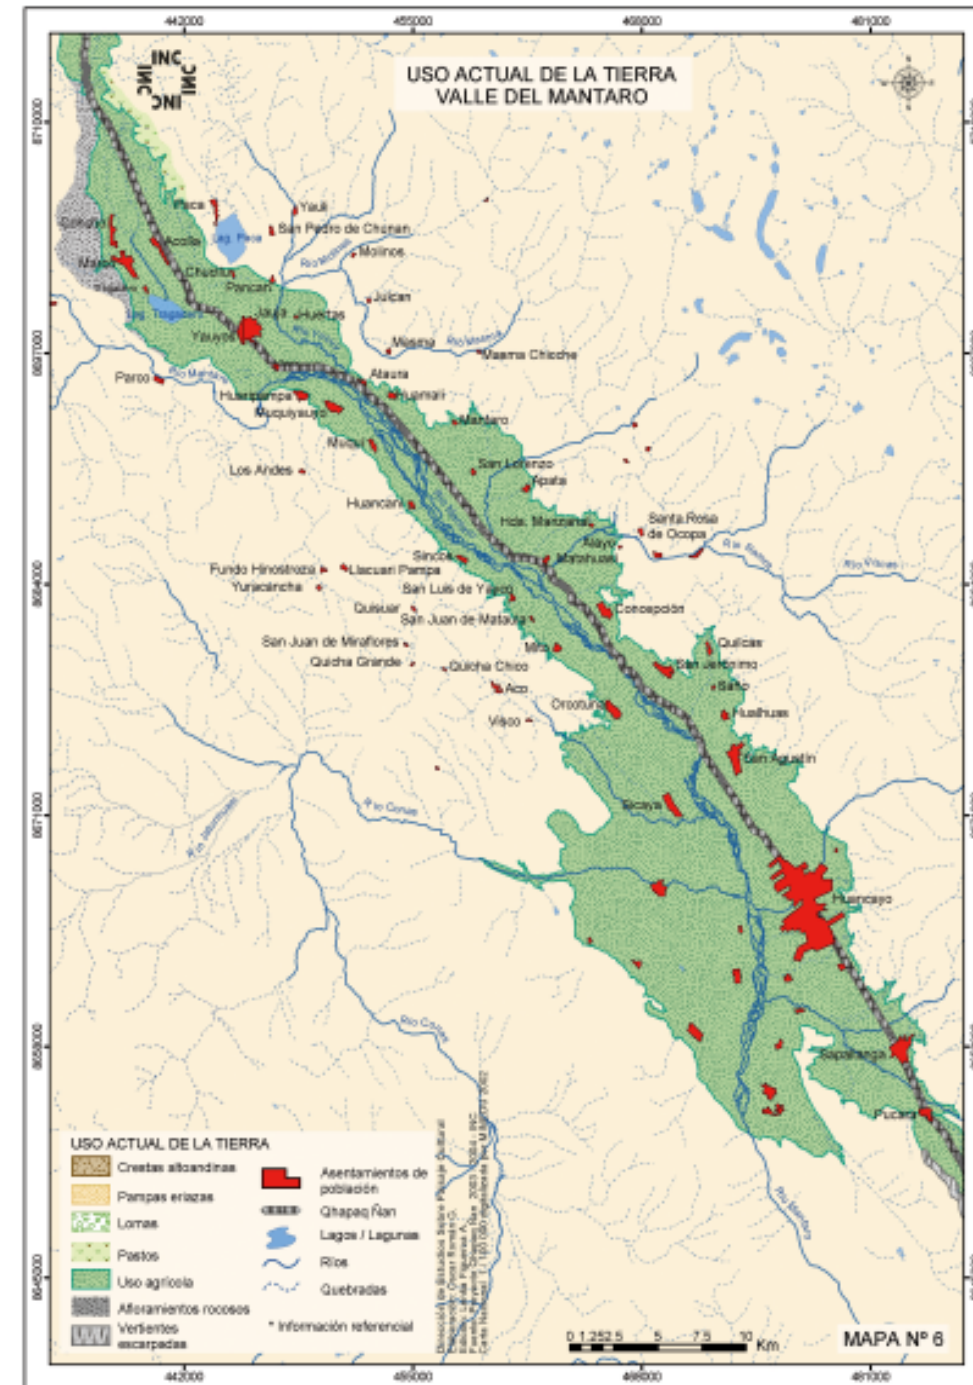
442000 455000 468000 481000

INC INC INC INC

USO ACTUAL DE LA TIERRA
VALLE DEL MANTARO

8710000
8697000
8684000
8671000
8658000
8645000

Paca
Yauli
San Pedro de Chunan
Lag. Paca
Acolla
Molinos
Chucllus
Pancan
Julcan
Lag. Tragadero
Jauja
Huertas
Yauyos
Masma
Masma Chicche
Paroo
Ataura
Huamali
Huaripampa
Muquiyauyo
Mantaro
Muqui
San Lorenzo
Los Andes
Apata
Huancani
Hda. Manzanares
Santa Rosa de Ocopa
Sincos
Matahuasi
Nueve
Fundo Hinostroza
Llacuari Pampa
Yuracancha
San Luis de Yanos
Concepción
Quisuar
San Juan de Matahuasi
San Juan de Miraflores
Mito
Quilcas
Quicha Grande
Quicha Chico
San Jerónimo
Aco
Saño
Orcotuna
Huahuas
Viques
San Agustín
Sicaya
Huancayo
Sapallanga
Pucará
Río Mantaro
Río Cunas
Río Shullcas

USO ACTUAL DE LA TIERRA
Crestas altoandinas
Pampas eriazas
Lomas
Pastos
Uso agrícola
Afloramientos rocosos
Vertientes escarpadas
Asentamientos de población
Qhapaq Ñan
Lagos / Lagunas
Ríos
Quebradas
* Información referencial

0 1.252.5 5 7.5 10 Km

MAPA Nº 6

442000 455000 468000 481000